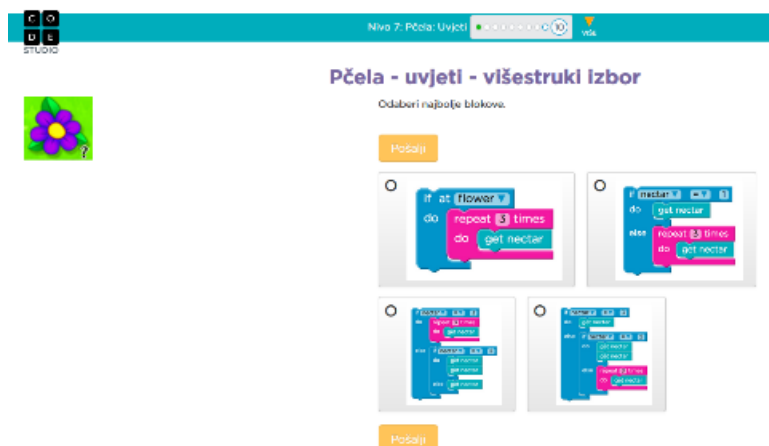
C O D E
STUDIO

Nivo 7: Pčela: Uvjeti 10 Više

Pčela - uvjeti - višestruki izbor

Odaberi najbolje blokove.

Pošalji

if at flower
do repeat 5 times
do get nectar

if nectar = 1
do get nectar
else repeat 2 times
do get nectar

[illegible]

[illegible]

Pošalji